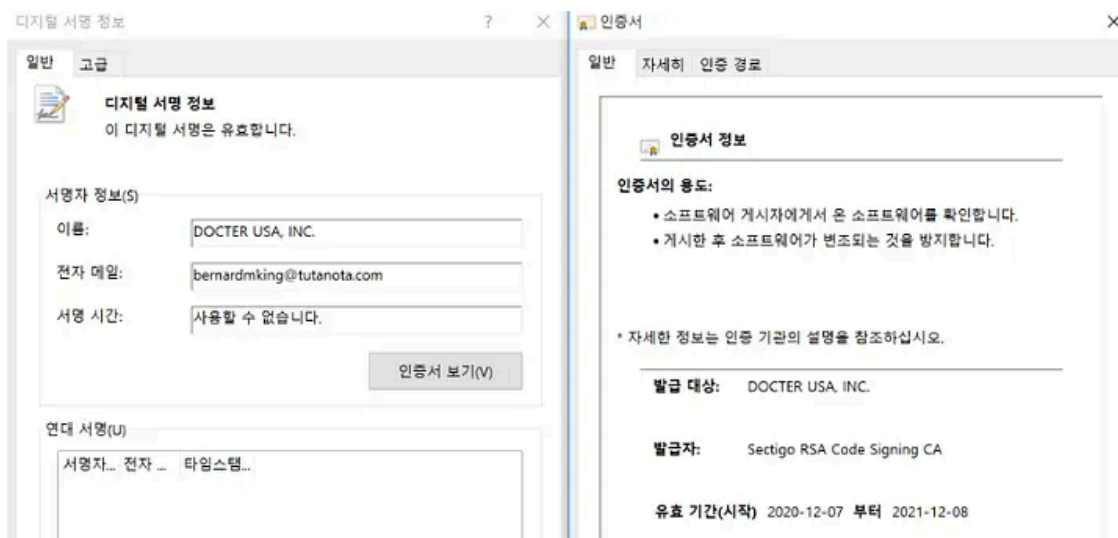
디지털 서명 정보 ? ×

일반 고급

디지털 서명 정보
이 디지털 서명은 유효합니다.

서명자 정보(S)

이름: DOCTER USA, INC.

전자 메일: bernardmking@tutanota.com

서명 시간: 사용할 수 없습니다.

인증서 보기(V)

연대 서명(U)

| 서명자... | 전자 ... | 타임스탬... |
|---|---|---|

인증서 ×

일반 자세히 인증 경로

인증서 정보

인증서의 용도:
• 소프트웨어 게시자에게서 온 소프트웨어를 확인합니다.
• 게시한 후 소프트웨어가 변조되는 것을 방지합니다.

* 자세한 정보는 인증 기관의 설명을 참조하십시오.

발급 대상: DOCTER USA, INC.

발급자: Sectigo RSA Code Signing CA

유효 기간(시작) 2020-12-07 부터 2021-12-08